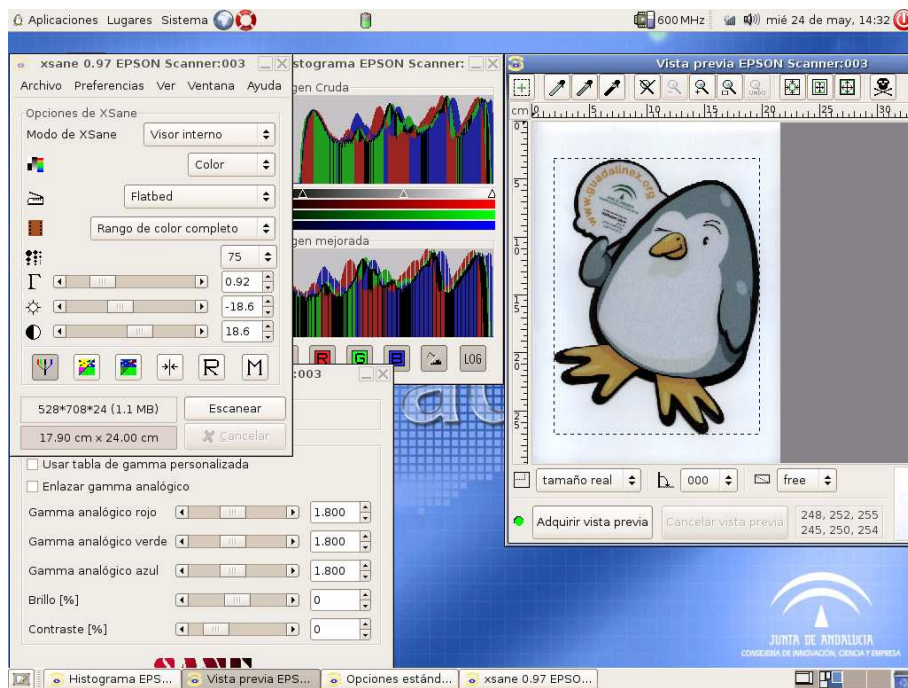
Aplicaciones Lugares Sistema
600 MHz
mié 24 de may, 14:32

xsane 0.97 EPSON Scanner:003
Archivo Preferencias Ver Ventana Ayuda
Opciones de XSane
Modo de XSane Visor interno
Color
Flatbed
Rango de color completo
75
0.92
-18.6
18.6
528*708*24 (1.1 MB)
Escanear
17.90 cm x 24.00 cm
Cancelar

Histograma EPSON Scanner:
Imagen Cruda
Imagen mejorada
R G B LOG

:003
Usar tabla de gamma personalizada
Enlazar gamma analógico
Gamma analógico rojo 1.800
Gamma analógico verde 1.800
Gamma analógico azul 1.800
Brillo [%] 0
Contraste [%] 0

Vista previa EPSON Scanner:003
UNDO
cm 0 5 10 15 20 25 30
0 5 10 15 20 25
www.guadalinex.org
tamaño real
000
free
Adquirir vista previa
Cancelar vista previa
248, 252, 255
245, 250, 254

JUNTA DE ANDALUCIA
CONSEJERÍA DE INNOVACIÓN, CIENCIA Y EMPRESA

Histograma EPS...
Vista previa EPS...
Opciones estánd...
xsane 0.97 EPSO...